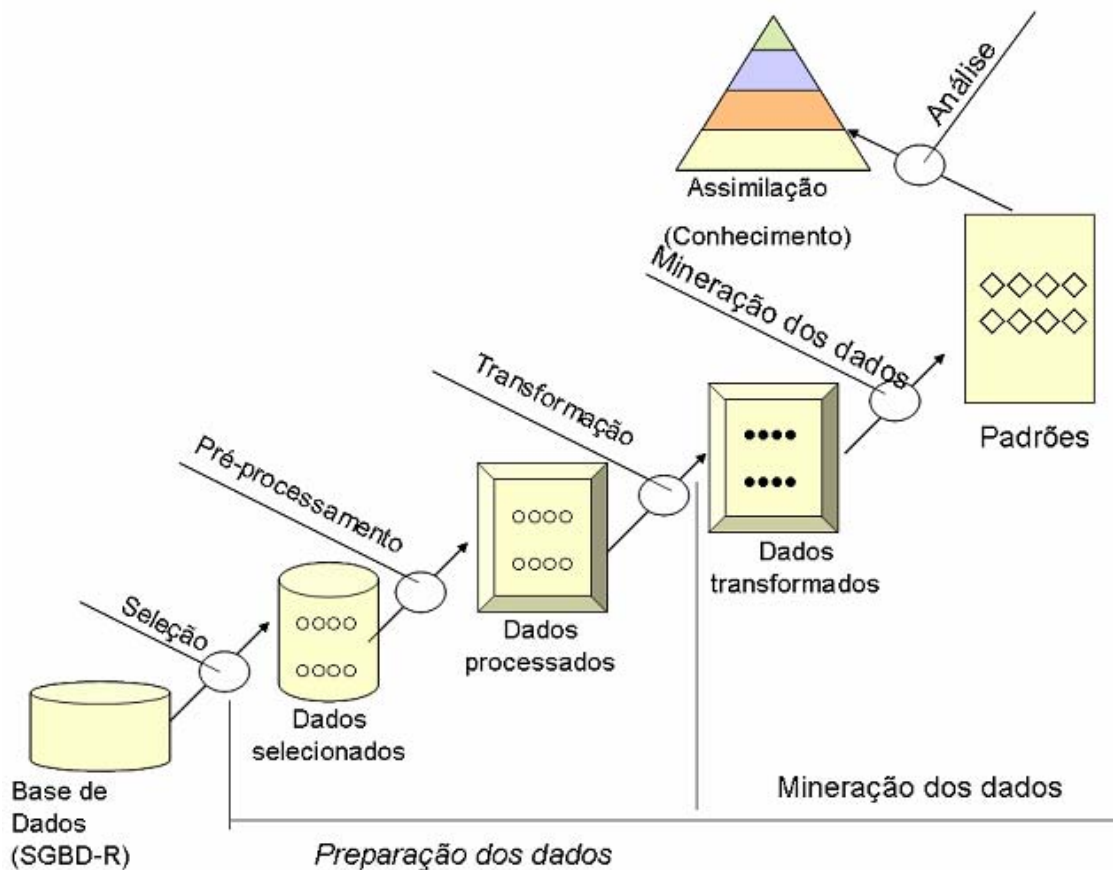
Análise

Assimilação

(Conhecimento)

Mineração dos dados

Padrões

Transformação

Pré-processamento

Dados transformados

Seleção

Dados processados

Dados selecionados

Base de Dados (SGBD-R)

Mineração dos dados

Preparação dos dados